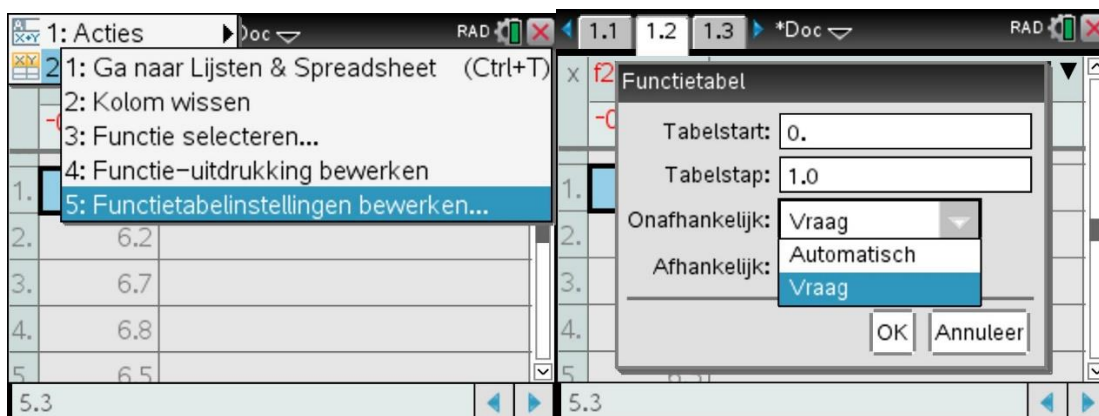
1: Acties
Doc
RAD
2
1: Ga naar Lijsten & Spreadsheet (Ctrl+T)
2: Kolom wissen
3: Functie selecteren...
4: Functie−uitdrukking bewerken
5: Functietabelinstellingen bewerken...
1.
2. 6.2
3. 6.7
4. 6.8
5. 6.5
5.3

1.1 1.2 1.3 *Doc
RAD
f2
Functietabel
Tabelstart: 0.
Tabelstap: 1.0
Onafhankelijk: Vraag
Automatisch
Afhankelijk: Vraag
OK Annuleer
1.
2.
3.
4.
5.3